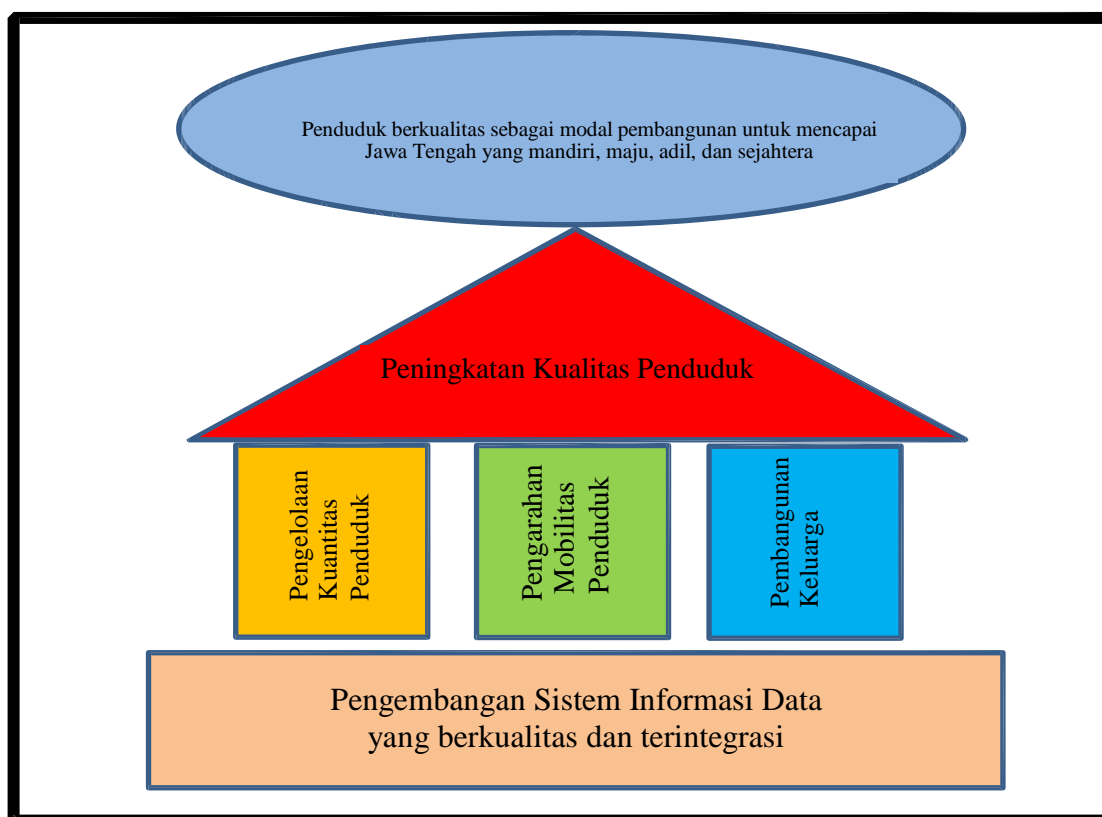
Penduduk berkualitas sebagai modal pembangunan untuk mencapai Jawa Tengah yang mandiri, maju, adil, dan sejahtera

Peningkatan Kualitas Penduduk

Pengelolaan Kuantitas Penduduk

Pengarahan Mobilitas Penduduk

Pembangunan Keluarga

Pengembangan Sistem Informasi Data yang berkualitas dan terintegrasi